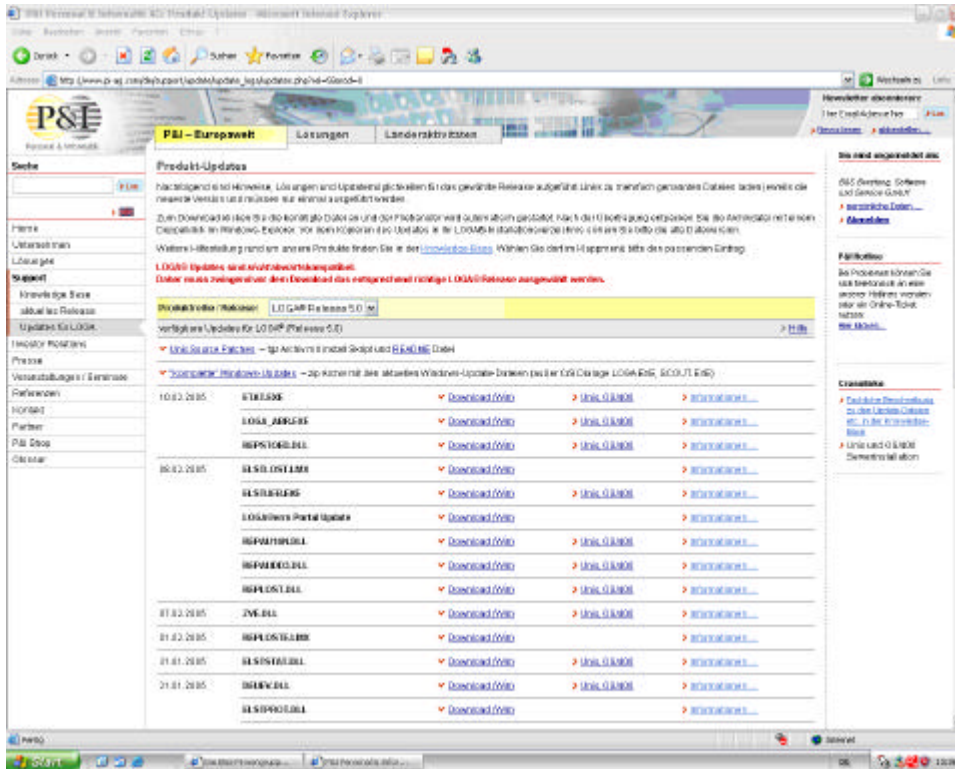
P&I Personal & Informatik AG: Produkt-Updates - Microsoft Internet Explorer

Datei Bearbeiten Ansicht Favoriten Extras ?

Zurück Suchen Favoriten

Adresse http://www.pi-ag.com/de/support/update/update_logaupdates.php?id=6&mod=0

Wechseln zu Links

P&I

Personal & Informatik

P&I – Europaweit | Lösungen | Länderaktivitäten

Newsletter abonnieren:
Ihre Email-Adresse hier
> Datenschutz > abbestellen ...

Suche

Home
Unternehmen
Lösungen
Support
Knowledge Base
aktuelles Release
Updates für LOGA
Investor Relations
Presse
Veranstaltungen / Seminare
Referenzen
Kontakt
Partner
P&I Shop
Glossar

Produkt-Updates

Nachfolgend sind Hinweise, Lösungen und Updateinformationen für das gewählte Release aufgeführt. Links zu mehrfach genannten Dateien laden jeweils die neueste Version und müssen nur einmal ausgeführt werden.

Zum Download klicken Sie die benötigte Datei an und der Filetransfer wird automatisch gestartet. Nach der Übertragung entpacken Sie die Archivdatei mit einem Doppelklick im Windows-Explorer. Vor dem Kopieren des Updates in Ihr LOGA®-Installationsverzeichnis sichern Sie bitte die alten Dateiversionen.

Weitere Hilfestellung rund um unsere Produkte finden Sie in der Knowledge Base. Wählen Sie dort im Hauptmenü bitte den passenden Eintrag.

LOGA® Updates sind nicht abwärtskompatibel.
Daher muss zwingend vor dem Download das entsprechend richtige LOGA® Release ausgewählt werden.

Produktreihe / Release: LOGA® Release 5.0

Verfügbare Updates für LOGA® (Release 5.0) > Hilfe

Unix Source Patches – tgz Archiv mit install Skript und README Datei

"komplette" Windows-Updates – zip Archiv mit den aktuellen Windows-Update Dateien (außer OS/Storage LOGA.EXE, SCOUT.EXE)

| | | | | |
|---|---|---|---|---|
| 10.02.2005 | ETIK.EXE | Download (Win) | Unix, OS400 | Informationen ... |
| | LOGA_ADR.EXE | Download (Win) | Unix, OS400 | Informationen ... |
| | REPSTOED.DLL | Download (Win) | Unix, OS400 | Informationen ... |
| 08.02.2005 | ELSDLOSTL.MIX | Download (Win) | Unix, OS400 | Informationen ... |
| | ELSTLIEF.EXE | Download (Win) | Unix, OS400 | Informationen ... |
| | LOGA Ihr Portal Update | Download (Win) | | Informationen ... |
| | REPAUTOR.DLL | Download (Win) | Unix, OS400 | Informationen ... |
| | REPAUDD.DLL | Download (Win) | Unix, OS400 | Informationen ... |
| | REPLOST.DLL | Download (Win) | Unix, OS400 | Informationen ... |
| 07.02.2005 | ZVE.DLL | Download (Win) | Unix, OS400 | Informationen ... |
| 01.02.2005 | REPLOSTE.LMX | Download (Win) | Unix, OS400 | Informationen ... |
| 21.01.2005 | ELSTSTAT.DLL | Download (Win) | Unix, OS400 | Informationen ... |
| 21.01.2005 | DRUFK.DLL | Download (Win) | Unix, OS400 | Informationen ... |
| | ELSTPROT.DLL | Download (Win) | Unix, OS400 | Informationen ... |

Sie sind angemeldet als:
P&I Beratung, Software und Service GmbH
> persönliche Daten ...
> Abmelden

Fallfinder
Bei Problemen können Sie uns bereits heute an eine unserer Hotlines wenden oder ein Online-Ticket nutzen.
hier klicken ...

Crosslinks
> Part Beschreibung zu den Update-Dateien etc. in der Knowledge-Base
> Unix und OS400 Serverinstallation

Fertig | Internet

Start | Die Bilder/Anwendungsle... | P&I Personal & Infor...